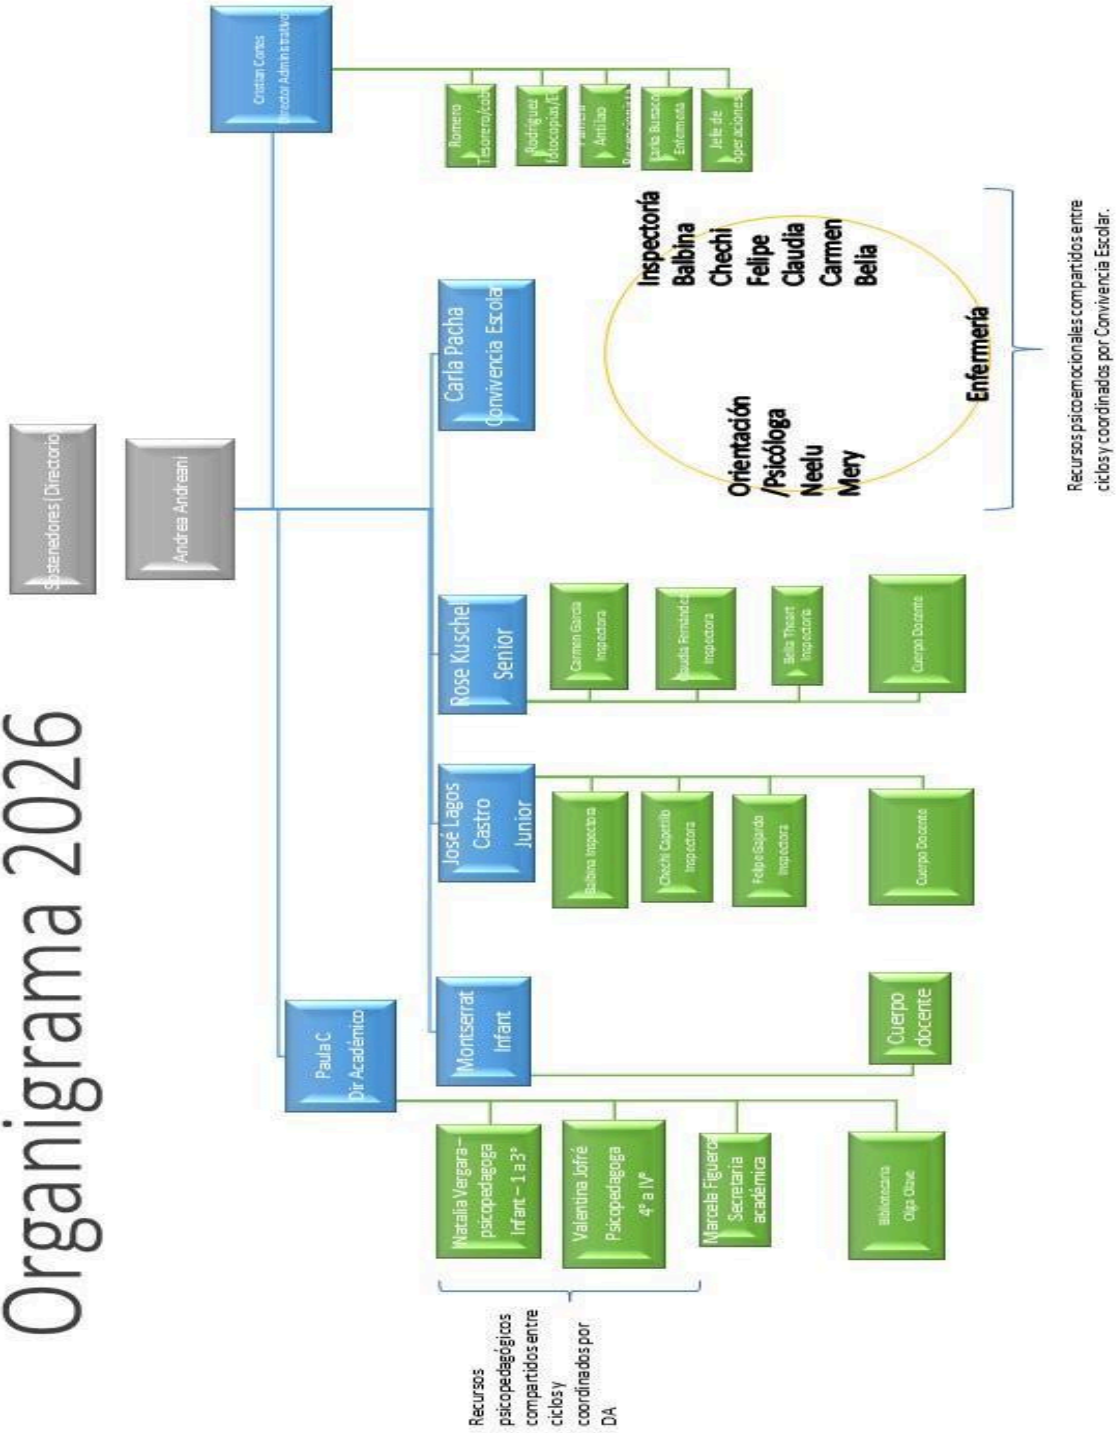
Organigrama 2026

Sostenedores | Directorio

Andrea Andreani

Cristian Cortes
Director Administrativo

Romero
Tesorero/cob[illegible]

Rodriguez
fotocopias/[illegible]

Pamela
Antilao
Recepcionist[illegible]

Karla Bustamante
Enfermera

Jefe de
Operaciones

Carla Pacha
Convivencia Escolar

Inspectoría
Balbina
Chechi
Felipe
Claudia
Carmen
Belia

Orientación
/Psicóloga
Neelu
Mery

Enfermería

Recursos psicoemocionales compartidos entre ciclos y coordinados por Convivencia Escolar.

Rose Kuschel
Senior

Carmen García
Inspectora

Claudia Fernández
Inspectora

Belia Theart
Inspectora

Cuerpo Docente

José Lagos Castro
Junior

Balbina Inspectora

Chechi Caperillo
Inspectora

Felipe Gajardo
Inspectora

Cuerpo Docente

Montserrat
Infant

Cuerpo
docente

Paula C
Dir Académico

Natalia Vergara – psicopedagoga
Infant – 1 a 3°

Valentina Jofré
Psicopedagoga
4° a IV°

Marcela Figueroa
Secretaria académica

Biblioteca
Olga Olave

Recursos psicopedagógicos compartidos entre ciclos y coordinados por DA